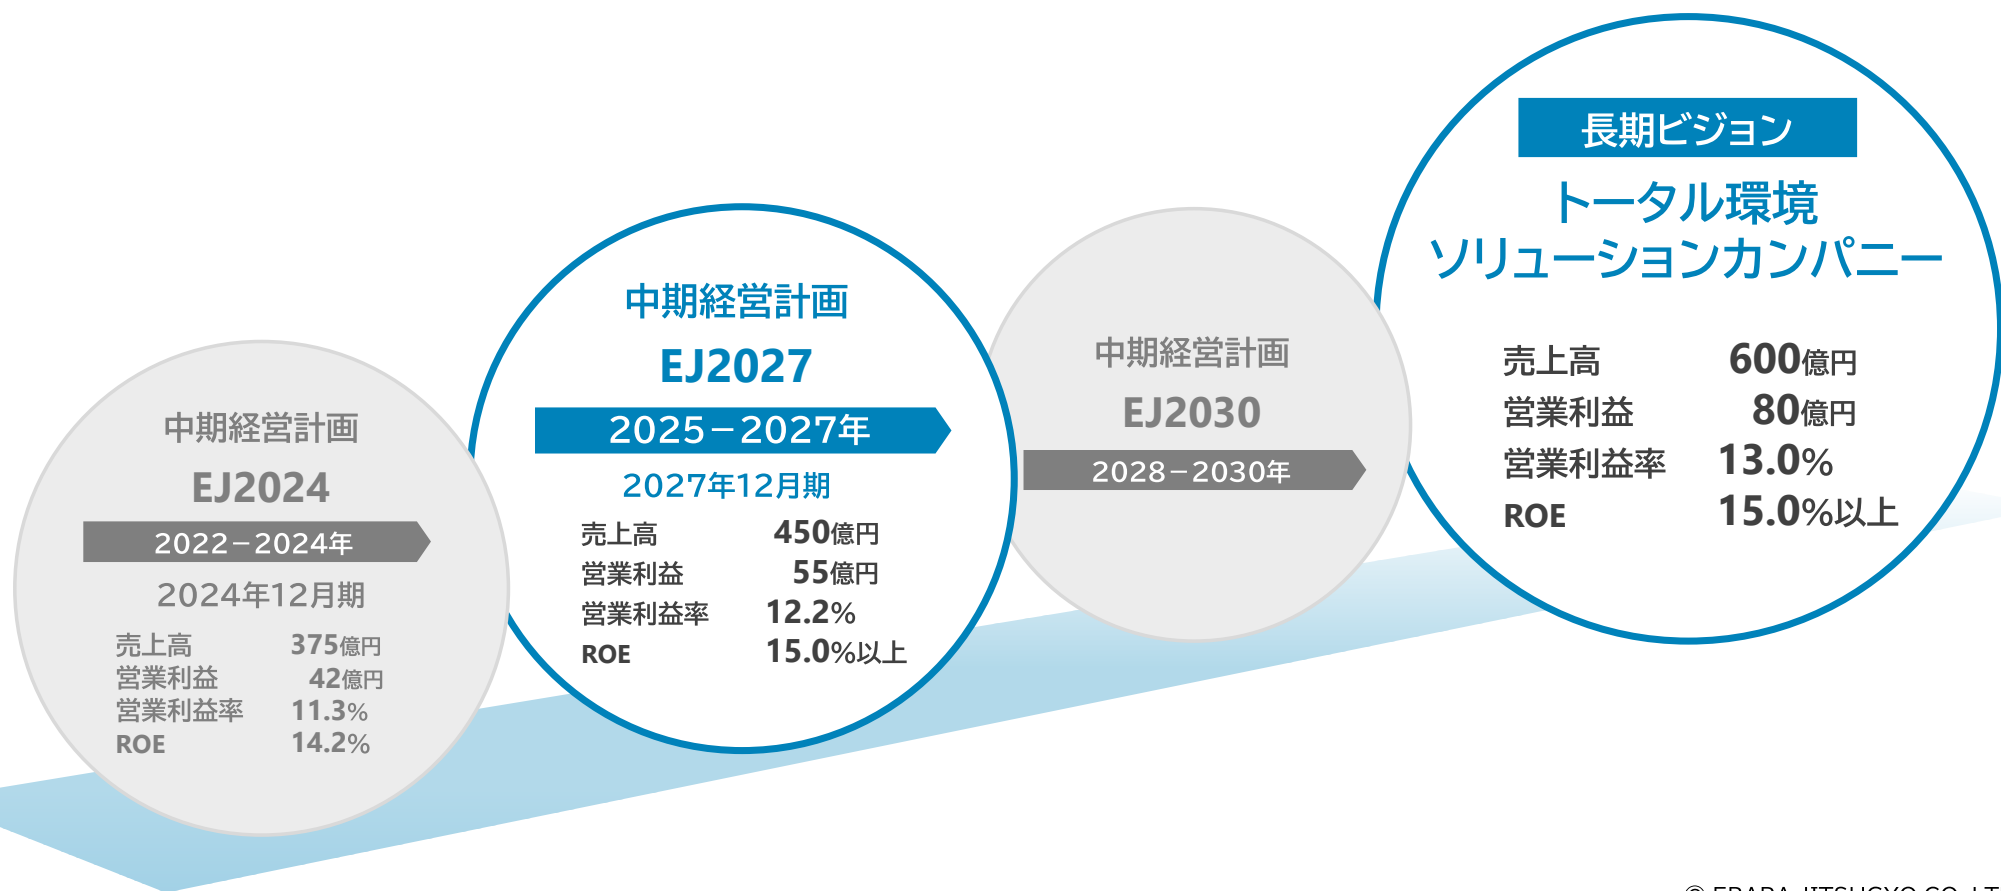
中期経営計画
EJ2024
2022－2024年
2024年12月期

| 売上高 | 375億円 |
|---|---|
| 営業利益 | 42億円 |
| 営業利益率 | 11.3% |
| ROE | 14.2% |

中期経営計画
EJ2027
2025－2027年
2027年12月期

| 売上高 | 450億円 |
|---|---|
| 営業利益 | 55億円 |
| 営業利益率 | 12.2% |
| ROE | 15.0%以上 |

中期経営計画
EJ2030
2028－2030年

長期ビジョン
トータル環境ソリューションカンパニー

| 売上高 | 600億円 |
|---|---|
| 営業利益 | 80億円 |
| 営業利益率 | 13.0% |
| ROE | 15.0%以上 |

© EBARA JITSUGYO CO.,LT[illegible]